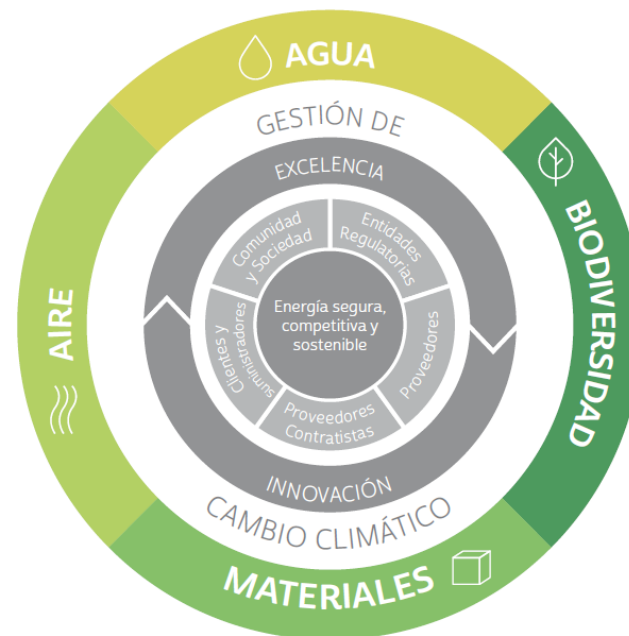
AGUA

BIODIVERSIDAD

MATERIALES

AIRE

GESTIÓN DE

CAMBIO CLIMÁTICO

EXCELENCIA

INNOVACIÓN

Comunidad y Sociedad

Entidades Regulatorias

Proveedores

Proveedores Contratistas

Clientes y suministradores

Energía segura, competitiva y sostenible